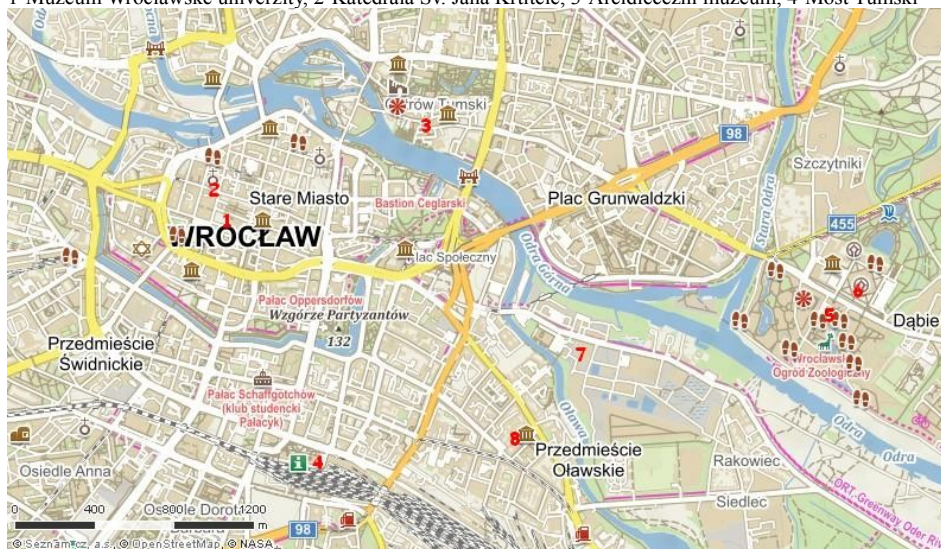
1 Muzeum Wrocławské univerzity, 2 Katedrála Sv. Jana Křtitele, 3 Arcidiecézní muzeum, 4 Most Tumski

Ostrów Tumski
3
98
Szczytniki
Stare Miasto
2
1
Bastion Ceglarski
Plac Grunwaldzki
455
WROCŁAW
Plac Społeczny
Odra
Stara Odra
Odra Górna
6
5
Pałac Oppersdorfów
Wzgórze Partyzantów
132
Dąbie
Przedmieście Świdnickie
7
Wrocławski Ogród Zoologiczny
Pałac Schaffgotchów (klub studencki Pałacyk)
Oława
8
Przedmieście Oławskie
Odra
Rakowiec
Osiedle Anna
4
Osiedle Dorot
Siedlec
ORT-Greenway Oder Ri
0 400 800 1200 m
98
© Seznam.cz, a.s., © OpenStreetMap, © NASA